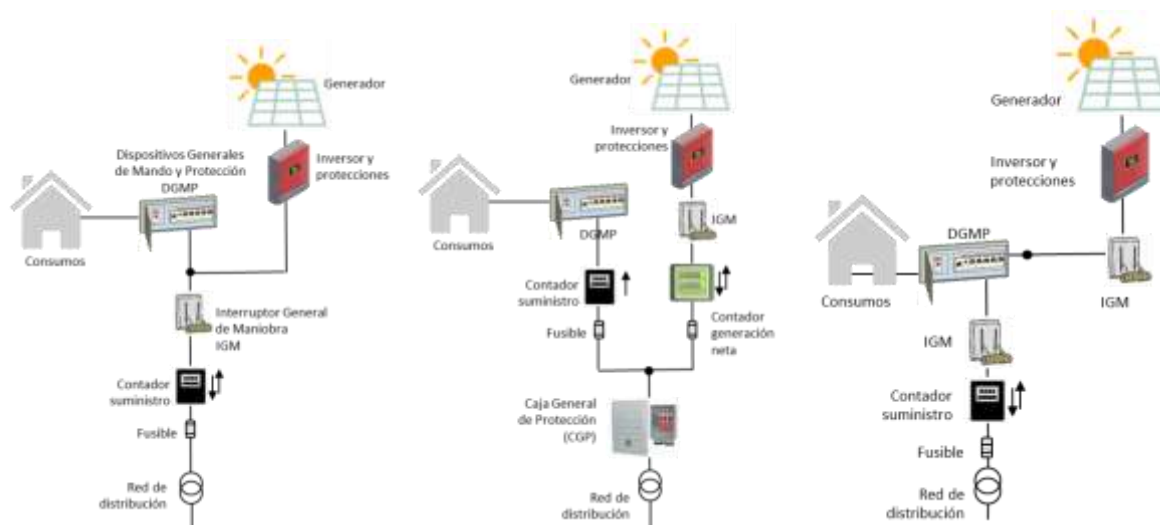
Generador

Dispositivos Generales de Mando y Protección DGMP

Inversor y protecciones

Consumos

Interruptor General de Maniobra IGM

Contador suministro

Fusible

Red de distribución

Generador

Inversor y protecciones

Consumos

DGMP

IGM

Contador suministro

Contador generación neta

Fusible

Caja General de Protección (CGP)

Red de distribución

Generador

Inversor y protecciones

DGMP

Consumos

IGM

IGM

Contador suministro

Fusible

Red de distribución